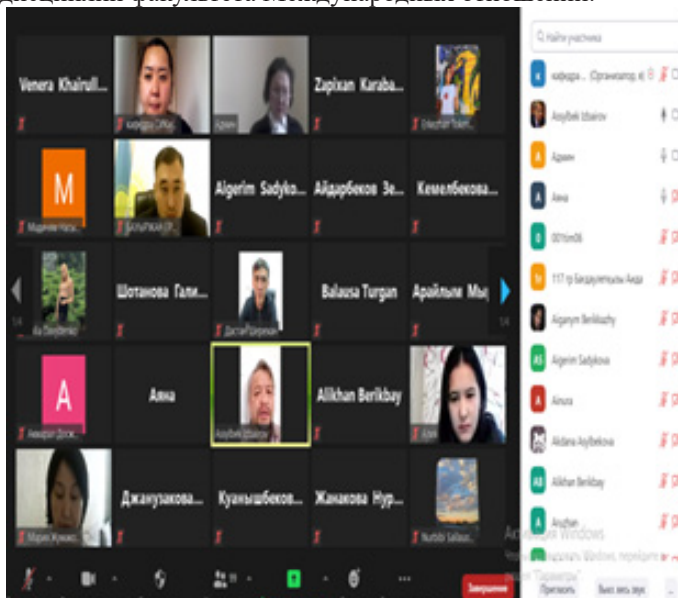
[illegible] факультета Международных отношений.

Venera Khairull...
кафедра СИНи
Admin
Zapixan Karaba...
Мадина Наза...
M
Болатжан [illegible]
Algerim Sadyko...
Айдарбеков Зе...
Кемелбекова...
Шотанова Гали...
Дастан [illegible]
Balausa Turgan
Арайлым Мы...
A
Акерке Доск...
Аяна
Асуйбек Шаиров
Alikhan Berikbay
Джанузакова...
Куанышбеков...
Жанакова Нур...
Nurbibi Saibaa...

Найти участника
кафедра... (Организатор, я)
Assylbek Idairov
Админ
Аяна
001km06
117 гр Бердаулеткызы Аида
Aiganym Berikbazhy
Algerim Sadykova
Ainura
Aidana Asylbekova
Alikhan Berikbay
Anzhan

Активация Windows
Чтобы активировать Windows, перейдите в раздел "Параметры"
Пригласить
Выкл. весь звук
Завершение